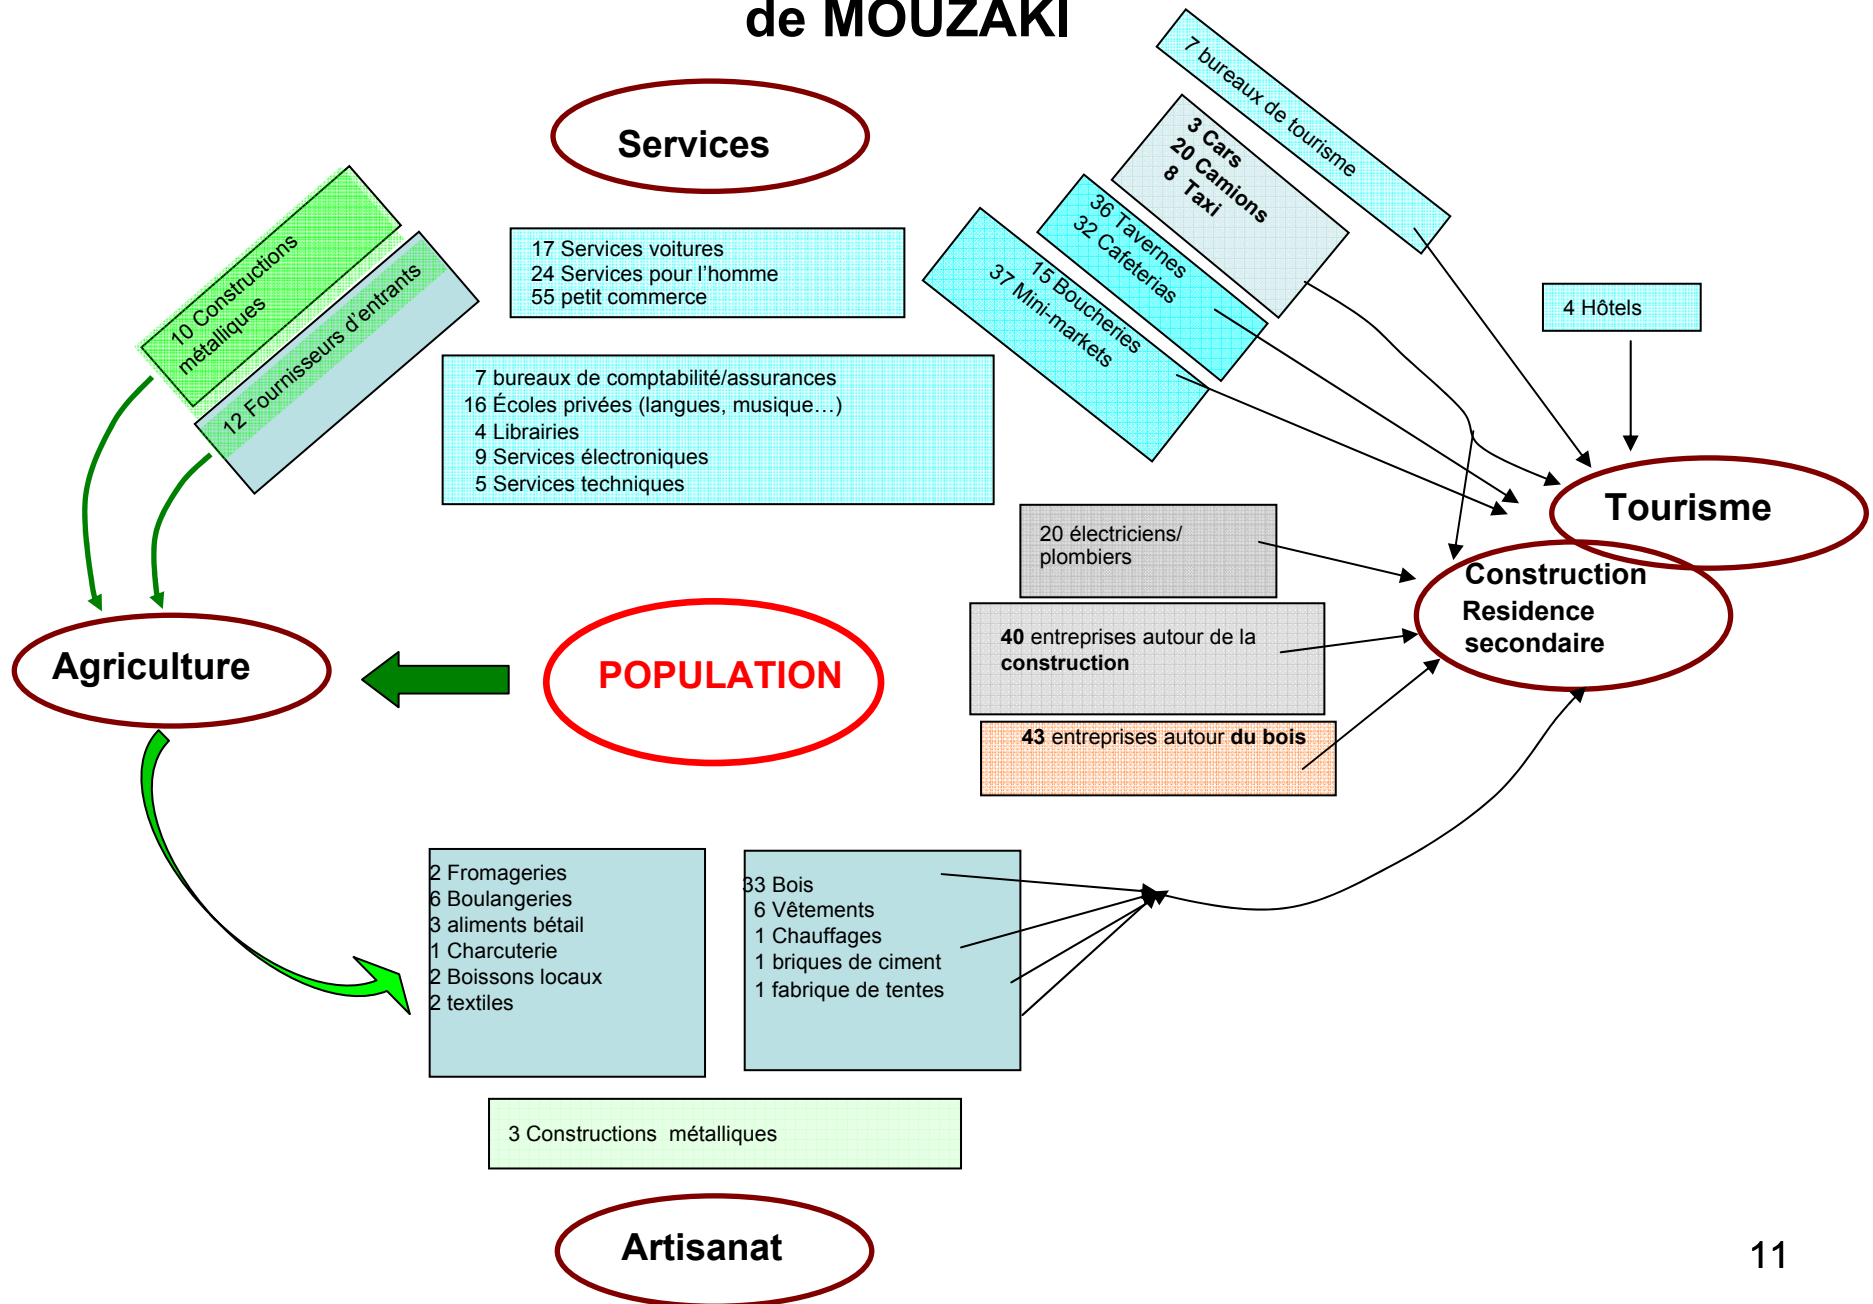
de MOUZAKI

Services

7 bureaux de tourisme

3 Cars
20 Camions
8 Taxi

36 Tavernes
32 Cafeterias

15 Boucheries
37 Mini-markets

10 Constructions métalliques

12 Fournisseurs d'entrants

17 Services voitures
24 Services pour l'homme
55 petit commerce

7 bureaux de comptabilité/assurances
16 Écoles privées (langues, musique…)
4 Librairies
9 Services électroniques
5 Services techniques

4 Hôtels

Tourisme

20 électriciens/ plombiers

Construction Residence secondaire

40 entreprises autour de la construction

43 entreprises autour du bois

Agriculture

POPULATION

2 Fromageries
6 Boulangeries
3 aliments bétail
1 Charcuterie
2 Boissons locaux
2 textiles

33 Bois
6 Vêtements
1 Chauffages
1 briques de ciment
1 fabrique de tentes

3 Constructions métalliques

Artisanat

11